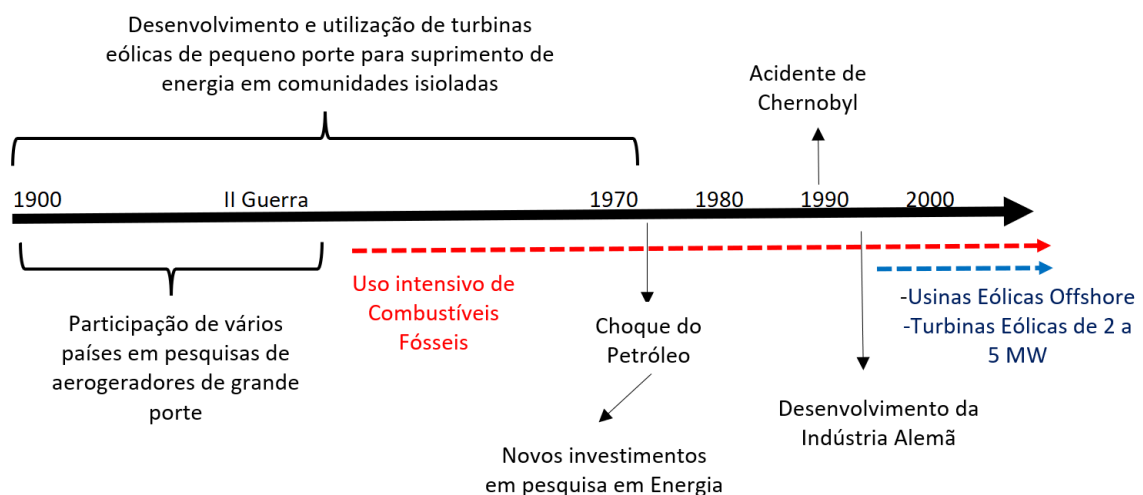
Desenvolvimento e utilização de turbinas eólicas de pequeno porte para suprimento de energia em comunidades isioladas

Acidente de Chernobyl

1900

II Guerra

1970

1980

1990

2000

Participação de vários países em pesquisas de aerogeradores de grande porte

Uso intensivo de Combustíveis Fósseis

Choque do Petróleo

Novos investimentos em pesquisa em Energia

-Usinas Eólicas Offshore
-Turbinas Eólicas de 2 a 5 MW

Desenvolvimento da Indústria Alemã